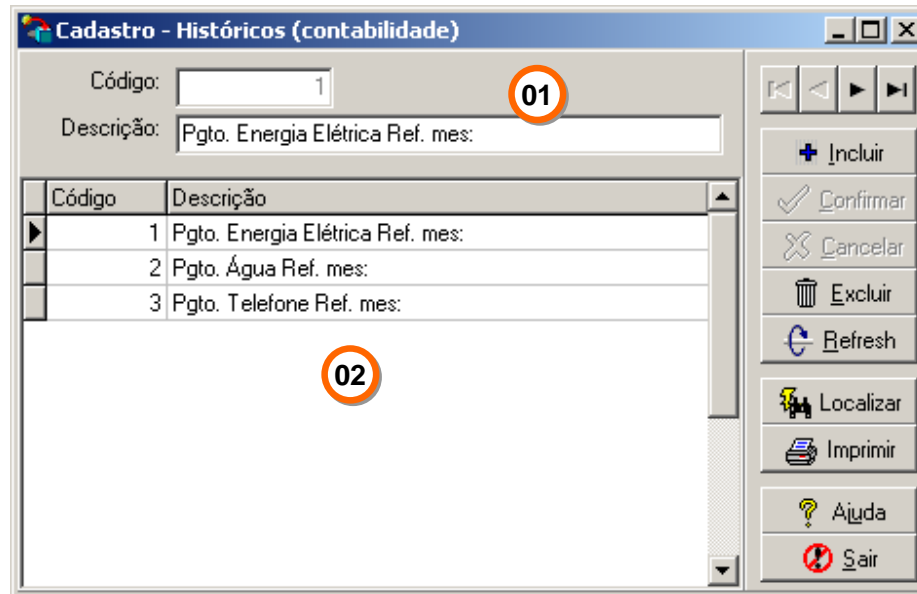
Cadastro - Históricos (contabilidade)

Código: 1

Descrição: Pgto. Energia Elétrica Ref. mes:

01

| Código | Descrição |
|---|---|
| 1 | Pgto. Energia Elétrica Ref. mes: |
| 2 | Pgto. Água Ref. mes: |
| 3 | Pgto. Telefone Ref. mes: |

02

Incluir
Confirmar
Cancelar
Excluir
Refresh
Localizar
Imprimir
Ajuda
Sair